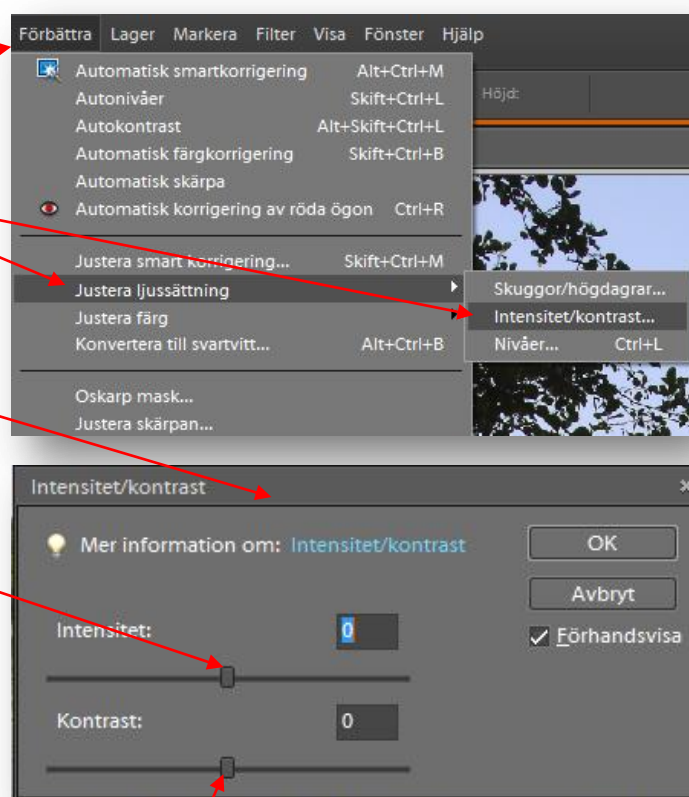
Förbättra Lager Markera Filter Visa Fönster Hjälp

Automatisk smartkorrigering Alt+Ctrl+M
Autonivåer Skift+Ctrl+L
Autokontrast Alt+Skift+Ctrl+L
Automatisk färgkorrigering Skift+Ctrl+B
Automatisk skärpa
Automatisk korrigering av röda ögon Ctrl+R

Justera smart korrigering... Skift+Ctrl+M
Justera ljussättning
Justera färg
Konvertera till svartvitt... Alt+Ctrl+B

Oskarp mask...
Justera skärpan...

Höjd:

Skuggor/högdagrar...
Intensitet/kontrast...
Nivåer... Ctrl+L

Intensitet/kontrast

Mer information om: Intensitet/kontrast

OK

Avbryt

Förhandsvisa

Intensitet: 0

Kontrast: 0